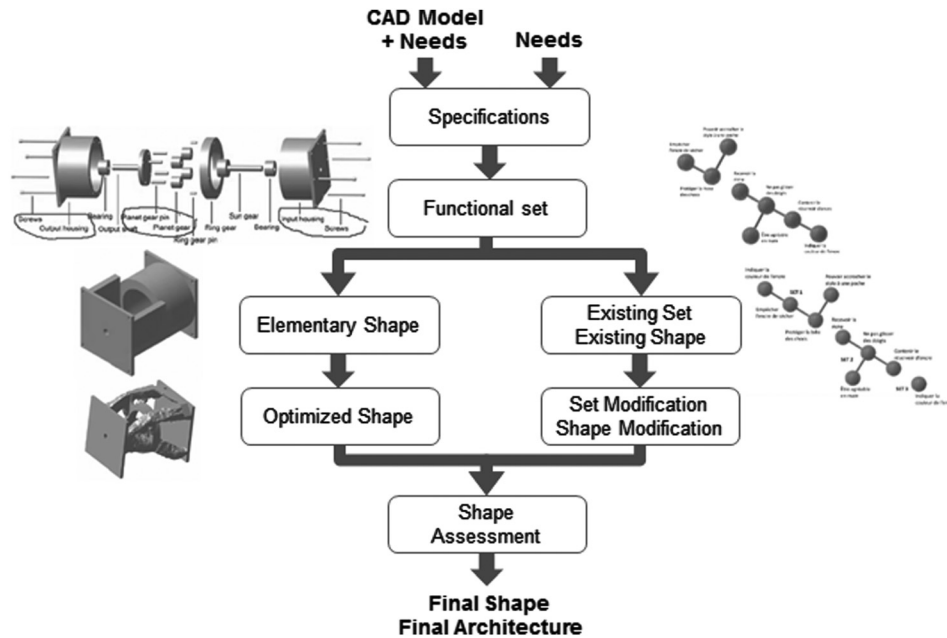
CAD Model
+ Needs

Needs

Specifications

Functional set

Elementary Shape

Existing Set
Existing Shape

Optimized Shape

Set Modification
Shape Modification

Shape
Assessment

Final Shape
Final Architecture

Screws
Output housing
Bearing
Output shaft
Planet gear pin
Planet gear
Ring gear pin
Ring gear
Sun gear
Bearing
Input housing
Screws

Pouvoir accrocher le stylo à une poche
Empêcher l'encre de sécher
Protéger la mine des chocs
Recevoir la mine
Ne pas glisser des doigts
Contenir la réserve d'encre
Être agréable en main
Indiquer la couleur de l'encre

Indiquer la couleur de l'encre
SET 1
Pouvoir accrocher le stylo à une poche
Empêcher l'encre de sécher
Protéger la mine des chocs
Recevoir la mine
Ne pas glisser des doigts
SET 2
Contenir la réserve d'encre
Être agréable en main
SET 3
Indiquer la couleur de l'encre